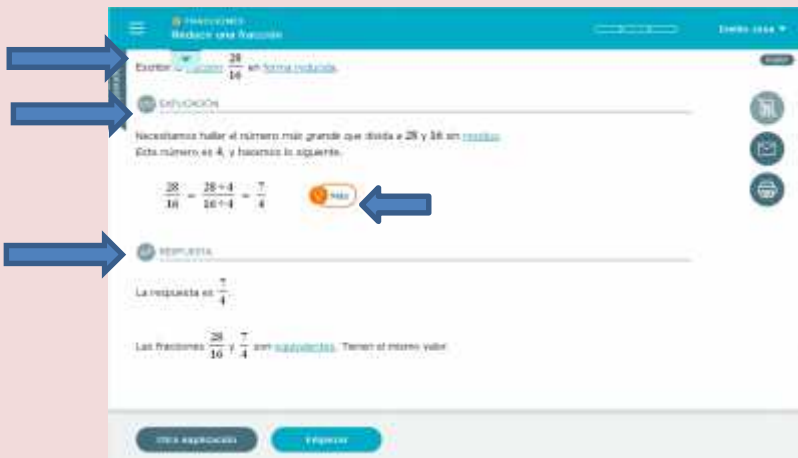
FRACCIONES
Reducir una fracción

Emilio sosa ▾

Escribir la fracción $\frac{28}{16}$ en forma reducida.

EXPLICACIÓN

Necesitamos hallar el número más grande que divida a 28 y 16 sin residuo.
Este número es 4, y hacemos lo siguiente.

$\frac{28}{16} = \frac{28 \div 4}{16 \div 4} = \frac{7}{4}$

Más

RESPUESTA

La respuesta es $\frac{7}{4}$

Las fracciones $\frac{28}{16}$ y $\frac{7}{4}$ son equivalentes. Tienen el mismo valor.

Otra explicación

Empezar